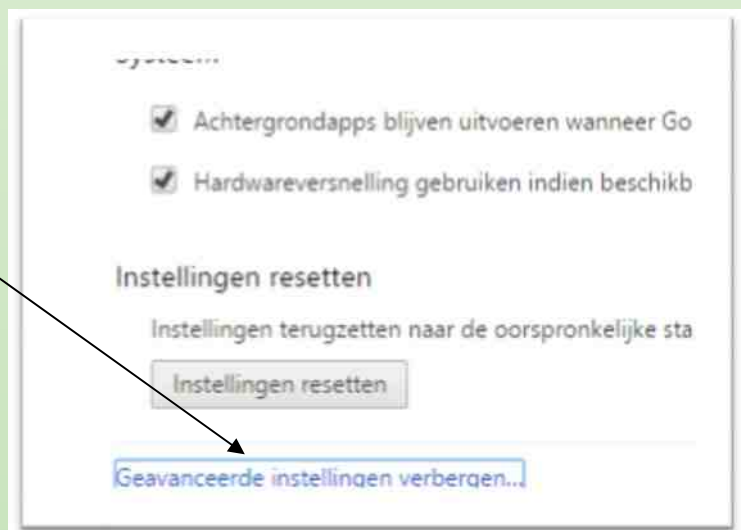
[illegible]

Achtergrondapps blijven uitvoeren wanneer Go

Hardwareversnelling gebruiken indien beschikb

Instellingen resetten

Instellingen terugzetten naar de oorspronkelijke sta

Instellingen resetten

Geavanceerde instellingen verbergen...